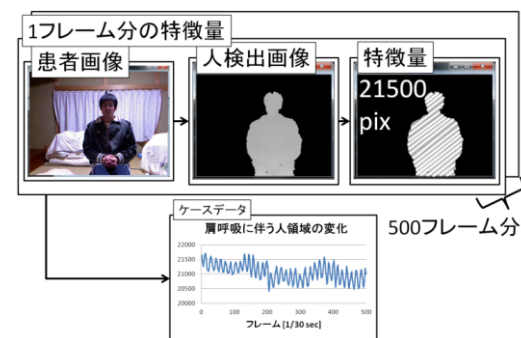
1フレーム分の特徴量

患者画像

人検出画像

特徴量

21500

pix

500フレーム分

ケースデータ

肩呼吸に伴う人領域の変化

| 22000 |
|---|
| 21500 |
| 21000 |
| 20500 |
| 20000 |

0 100 200 300 400 500

フレーム [1/30 sec]